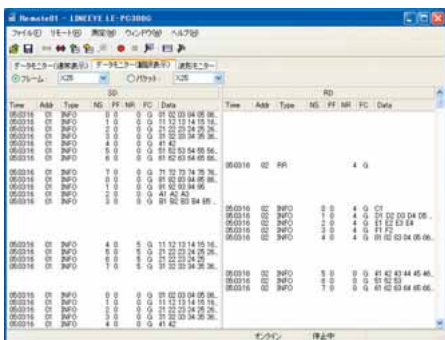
Remote01 - LINEEYE LE-PC300G

ファイル(F) リモート(R) 測定(M) ウィンドウ(W) ヘルプ(H)

データモニター(連続表示) データモニター(個別表示) 波形モニター

フレーム X25 パケット X25

SD

| Time | Addr | Type | NS | PF | NR | FC | Data |
|---|---|---|---|---|---|---|---|
| 050316 | 01 | INFO | 0 | 0 | 0 | G | 01 02 03 04 05 06... |
| 050316 | 01 | INFO | 1 | 0 | 0 | G | 11 12 13 14 15 16... |
| 050316 | 01 | INFO | 2 | 0 | 0 | G | 21 22 23 24 25 26... |
| 050316 | 01 | INFO | 3 | 0 | 0 | G | 31 32 33 34 35 36... |
| 050316 | 01 | INFO | 4 | 0 | 0 | G | 41 42 |
| 050316 | 01 | INFO | 5 | 0 | 0 | G | 51 52 53 54 55 56... |
| 050316 | 01 | INFO | 6 | 0 | 0 | G | 61 62 63 64 65 66... |
| 050316 | 01 | INFO | 7 | 0 | 0 | G | 71 72 73 74 75 76... |
| 050316 | 01 | INFO | 0 | 0 | 0 | G | 81 82 83 84 85 86... |
| 050316 | 01 | INFO | 1 | 0 | 0 | G | 91 92 93 94 95 |
| 050316 | 01 | INFO | 2 | 0 | 0 | G | A1 A2 A3 |
| 050316 | 01 | INFO | 3 | 0 | 0 | G | B1 B2 B3 B4 B5... |
| 050316 | 01 | INFO | 4 | 0 | 5 | G | 11 12 13 14 15 16... |
| 050316 | 01 | INFO | 5 | 0 | 5 | G | 21 22 23 24 25 26... |
| 050316 | 01 | INFO | 6 | 0 | 5 | G | 21 22 23 24 25 |
| 050316 | 01 | INFO | 7 | 0 | 5 | G | 31 32 33 34 35 36... |
| 050316 | 01 | INFO | 0 | 0 | 0 | G | 01 02 03 04 05 06... |
| 050316 | 01 | INFO | 1 | 0 | 0 | G | 11 12 13 14 15 16... |
| 050316 | 01 | INFO | 2 | 0 | 0 | G | 21 22 23 24 25 26... |
| 050316 | 01 | INFO | 3 | 0 | 0 | G | 31 32 33 34 35 36... |
| 050316 | 01 | INFO | 4 | 0 | 0 | G | 41 42 |

RD

| Time | Addr | Type | NS | PF | NR | FC | Data |
|---|---|---|---|---|---|---|---|
| 050316 | 02 | RR | | | 4 | G | |
| 050316 | 02 | INFO | 0 | 0 | 4 | G | C1 |
| 050316 | 02 | INFO | 1 | 0 | 4 | G | D1 D2 D3 D4 D5... |
| 050316 | 02 | INFO | 2 | 0 | 4 | G | E1 E2 E3 E4 |
| 050316 | 02 | INFO | 3 | 0 | 4 | G | F1 F2 |
| 050316 | 02 | INFO | 4 | 0 | 4 | G | 01 02 03 04 05 06... |
| 050316 | 02 | INFO | 5 | 0 | 0 | G | 41 42 43 44 45 46... |
| 050316 | 02 | INFO | 6 | 0 | 0 | G | 51 52 53 |
| 050316 | 02 | INFO | 7 | 0 | 0 | G | 61 62 63 64 65 66... |

オンライン 停止中